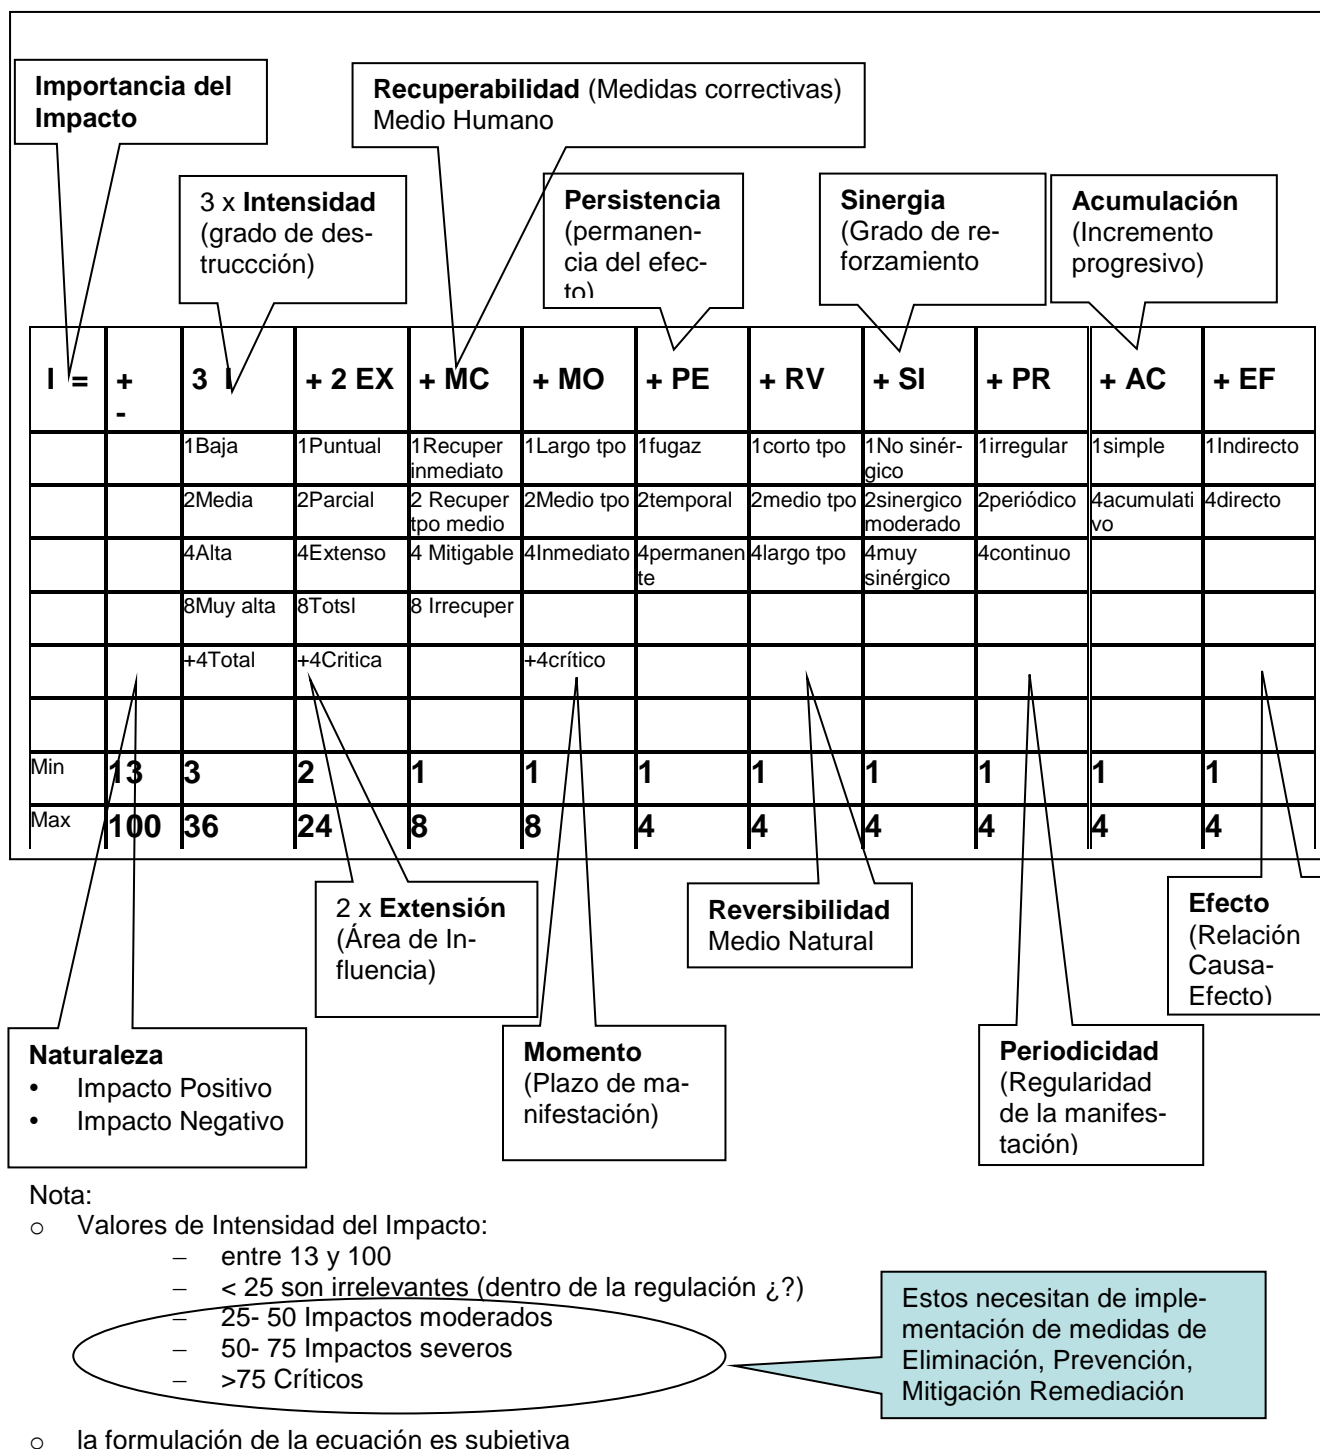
Importancia del Impacto

Recuperabilidad (Medidas correctivas) Medio Humano

3 x Intensidad (grado de destruccción)

Persistencia (permanencia del efecto)

Sinergia (Grado de reforzamiento

Acumulación (Incremento progresivo)

| I = | + - | 3 I | + 2 EX | + MC | + MO | + PE | + RV | + SI | + PR | + AC | + EF |
|---|---|---|---|---|---|---|---|---|---|---|---|
| | | 1Baja | 1Puntual | 1Recuper inmediato | 1Largo tpo | 1fugaz | 1corto tpo | 1No sinérgico | 1irregular | 1simple | 1Indirecto |
| | | 2Media | 2Parcial | 2 Recuper tpo medio | 2Medio tpo | 2temporal | 2medio tpo | 2sinergico moderado | 2periódico | 4acumulativo | 4directo |
| | | 4Alta | 4Extenso | 4 Mitigable | 4Inmediato | 4permanente | 4largo tpo | 4muy sinérgico | 4continuo | | |
| | | 8Muy alta | 8Totsl | 8 Irrecuper | | | | | | | |
| | | +4Total | +4Critica | | +4crítico | | | | | | |
| | | | | | | | | | | | |
| Min | 13 | 3 | 2 | 1 | 1 | 1 | 1 | 1 | 1 | 1 | 1 |
| Max | 100 | 36 | 24 | 8 | 8 | 4 | 4 | 4 | 4 | 4 | 4 |

2 x Extensión (Área de Influencia)

Reversibilidad Medio Natural

Efecto (Relación Causa-Efecto)

Naturaleza
• Impacto Positivo
• Impacto Negativo

Momento (Plazo de manifestación)

Periodicidad (Regularidad de la manifestación)

Nota:
o Valores de Intensidad del Impacto:
– entre 13 y 100
– < 25 son irrelevantes (dentro de la regulación ¿?)
– 25- 50 Impactos moderados
– 50- 75 Impactos severos
– >75 Críticos

Estos necesitan de implementación de medidas de Eliminación, Prevención, Mitigación Remediación

o la formulación de la ecuación es subjetiva